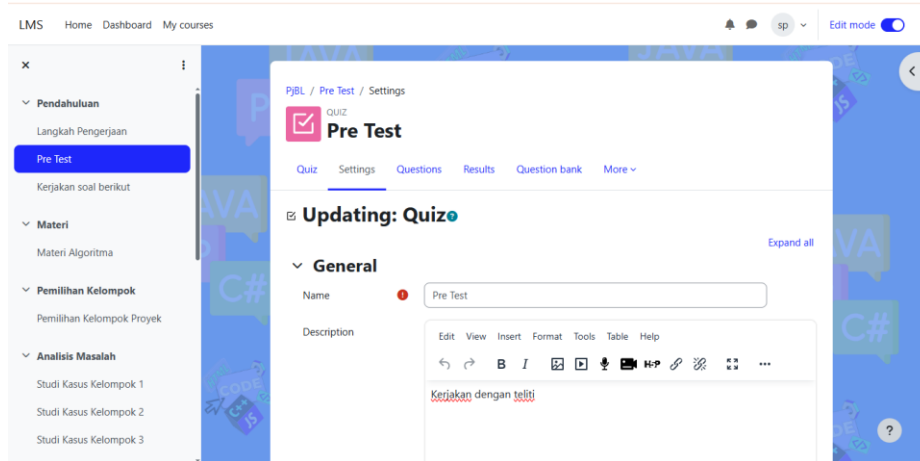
LMS Home Dashboard My courses

sp

Edit mode

×

Pendahuluan

Langkah Pengerjaan

Pre Test

Kerjakan soal berikut

Materi

Materi Algoritma

Pemilihan Kelompok

Pemilihan Kelompok Proyek

Analisis Masalah

Studi Kasus Kelompok 1

Studi Kasus Kelompok 2

Studi Kasus Kelompok 3

PjBL / Pre Test / Settings

QUIZ

Pre Test

Quiz Settings Questions Results Question bank More

Updating: Quiz

Expand all

General

Name

Pre Test

Description

Edit View Insert Format Tools Table Help

B I

H-P

Kerjakan dengan teliti

?